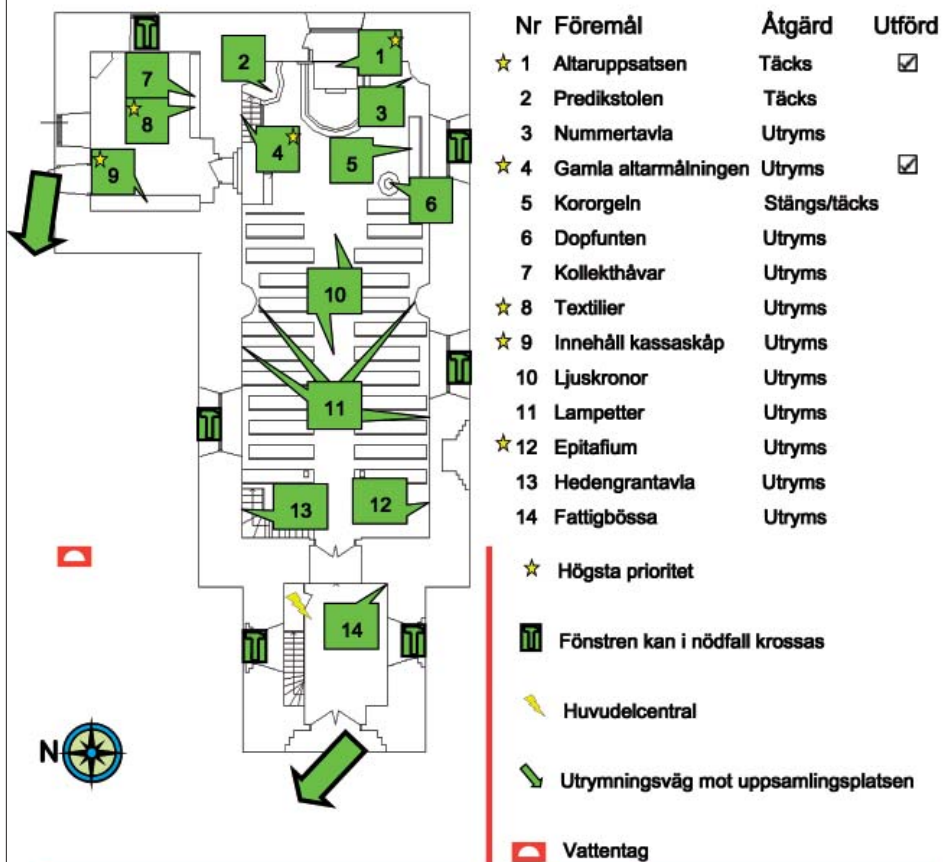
7
8
9
2
4
1
3
5
6
10
11
13
12
14
N

| Nr | Föremål | Åtgärd | Utförd |
|---|---|---|---|
| ☆ 1 | Altaruppsatsen | Täcks | ☑ |
| 2 | Predikstolen | Täcks | |
| 3 | Nummertavla | Utryms | |
| ☆ 4 | Gamla altarmålningen | Utryms | ☑ |
| 5 | Kororgeln | Stängs/täcks | |
| 6 | Dopfunten | Utryms | |
| 7 | Kollekthåvar | Utryms | |
| ☆ 8 | Textilier | Utryms | |
| ☆ 9 | Innehåll kassaskåp | Utryms | |
| 10 | Ljuskronor | Utryms | |
| 11 | Lampetter | Utryms | |
| ☆ 12 | Epitafium | Utryms | |
| 13 | Hedengrantavla | Utryms | |
| 14 | Fattigbössa | Utryms | |

Högsta prioritet

Fönstren kan i nödfall krossas

Huvudelcentral

Utrymningsväg mot uppsamlingsplatsen

Vattentag